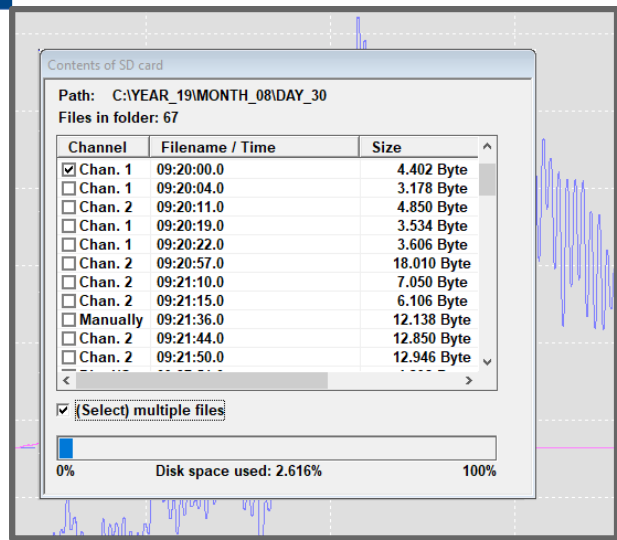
Contents of SD card

Path: C:\YEAR_19\MONTH_08\DAY_30
Files in folder: 67

| Channel | Filename / Time | Size |
|---|---|---|
| ☑ Chan. 1 | 09:20:00.0 | 4.402 Byte |
| ☐ Chan. 1 | 09:20:04.0 | 3.178 Byte |
| ☐ Chan. 2 | 09:20:11.0 | 4.850 Byte |
| ☐ Chan. 1 | 09:20:19.0 | 3.534 Byte |
| ☐ Chan. 1 | 09:20:22.0 | 3.606 Byte |
| ☐ Chan. 2 | 09:20:57.0 | 18.010 Byte |
| ☐ Chan. 2 | 09:21:10.0 | 7.050 Byte |
| ☐ Chan. 2 | 09:21:15.0 | 6.106 Byte |
| ☐ Manually | 09:21:36.0 | 12.138 Byte |
| ☐ Chan. 2 | 09:21:44.0 | 12.850 Byte |
| ☐ Chan. 2 | 09:21:50.0 | 12.946 Byte |

☑ (Select) multiple files

0% Disk space used: 2.616% 100%